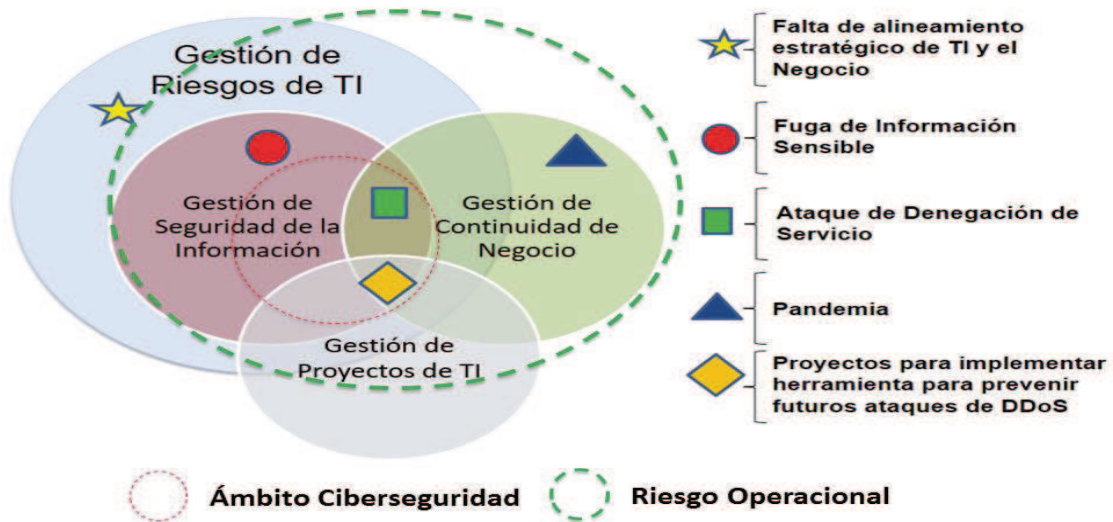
Gestión de Riesgos de TI

Gestión de Seguridad de la Información

Gestión de Continuidad de Negocio

Gestión de Proyectos de TI

Falta de alineamiento estratégico de TI y el Negocio

Fuga de Información Sensible

Ataque de Denegación de Servicio

Pandemia

Proyectos para implementar herramienta para prevenir futuros ataques de DDoS

Ámbito Ciberseguridad

Riesgo Operacional